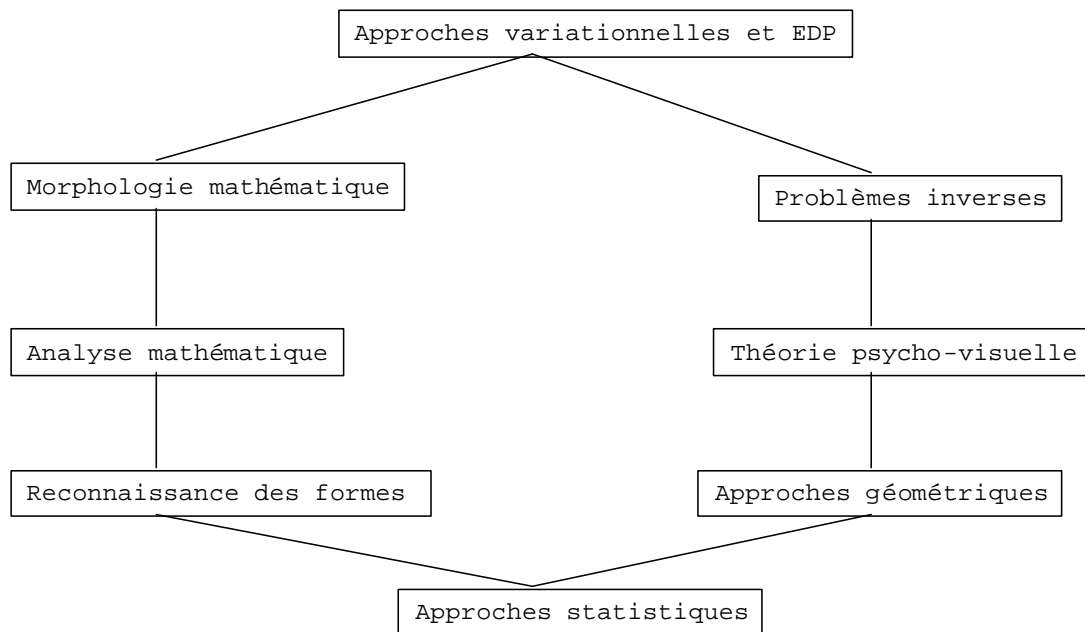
Approches variationnelles et EDP

Morphologie mathématique

Problèmes inverses

Analyse mathématique

Théorie psycho-visuelle

Reconnaissance des formes

Approches géométriques

Approches statistiques